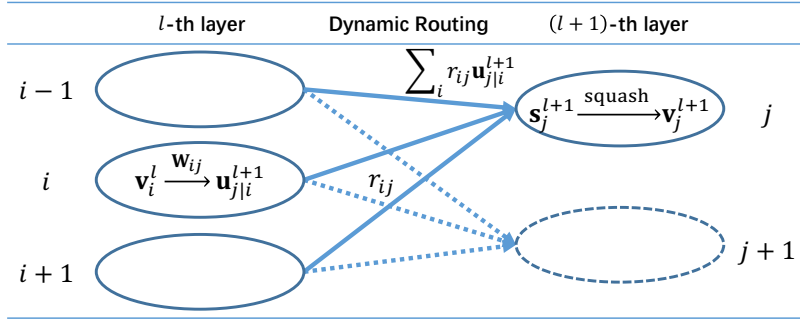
$l$-th layer Dynamic Routing $(l+1)$-th layer

$i-1$

$\sum_i r_{ij}\mathbf{u}_{j|i}^{l+1}$

$\mathbf{s}_j^{l+1} \xrightarrow{\text{squash}} \mathbf{v}_j^{l+1}$

$j$

$i$

$\mathbf{v}_i^l \xrightarrow{\mathbf{W}_{ij}} \mathbf{u}_{j|i}^{l+1}$

$r_{ij}$

$i+1$

$j+1$